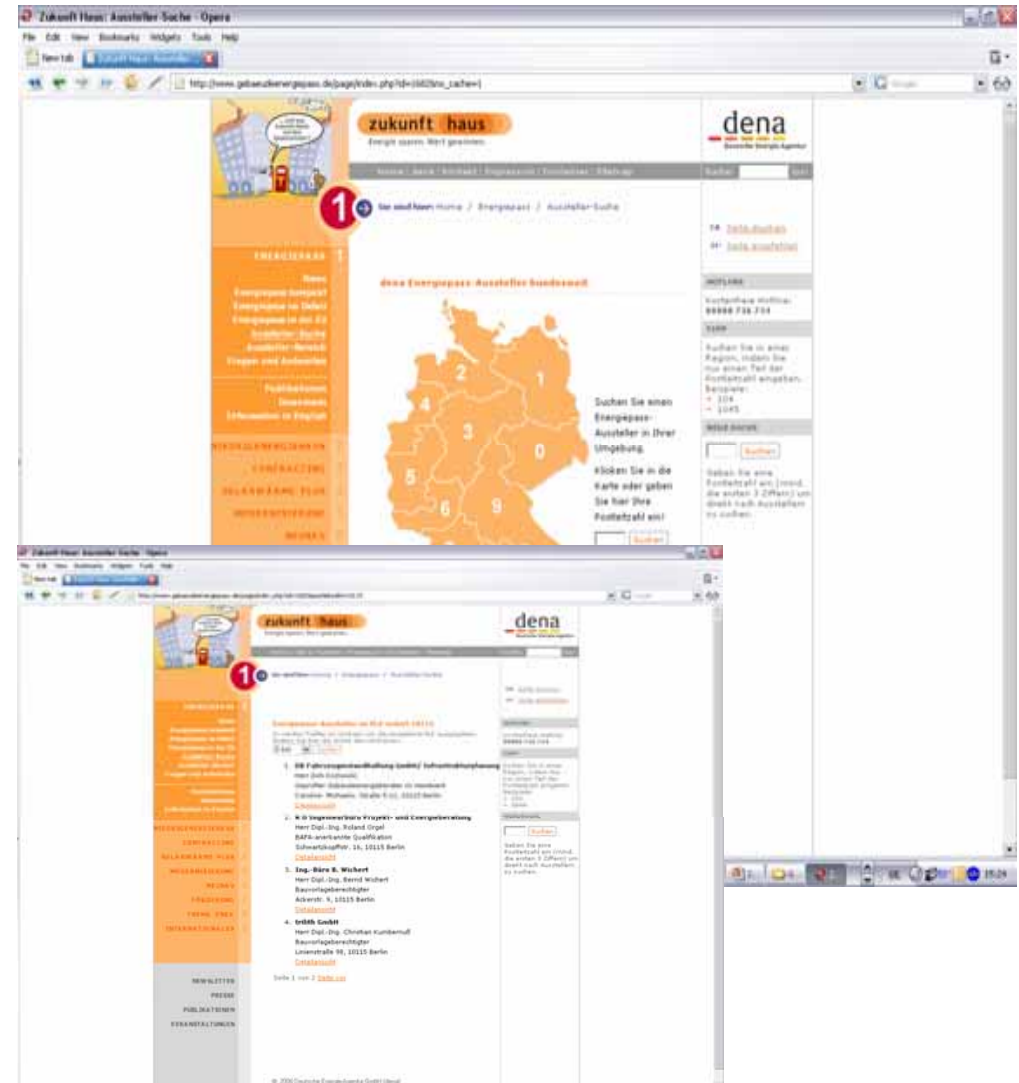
Zukunft Haus: Aussteller-Suche - Opera

File Edit View Bookmarks Widgets Tools Help

New tab

http://www.gebaeudeenergiepass.de/page/index.php?id=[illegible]

zukunft haus

Energie sparen. Wert gewinnen.

dena

Home | dena | Kontakt | Impressum | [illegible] | Sitemap

Suchen

1

Sie sind hier: Home / Energiepass / Aussteller-Suche

Seite drucken

Seite empfehlen

ENERGIEPASS

News

Energiepass kompakt

Energiepass im Detail

Energiepass in der EU

Aussteller-Suche

Aussteller-Bereich

Fragen und Antworten

Publikationen

Downloads

Information in English

NIEDRIGENERGIEHAUS

CONTRACTING

SOLARWÄRME PLUS

MODERNISIERUNG

NEUBAU

dena Energiepass-Aussteller bundesweit

2

1

4

3

0

5

6

9

Suchen Sie einen Energiepass-Aussteller in Ihrer Umgebung.

Klicken Sie in die Karte oder geben Sie hier Ihre Postleitzahl ein!

Suchen

HOTLINE

Kostenfreie Hotline: 08000 736 734

SUCHE

Suchen Sie in einer Region, indem Sie nur einen Teil der Postleitzahl angeben. Beispiele:

• 104

• 1045

Suchen

Geben Sie eine Postleitzahl ein (mind. die ersten 3 Ziffern) um direkt nach Ausstellern zu suchen.

Zukunft Haus: Aussteller-Suche - Opera

zukunft haus

dena

1

Energiepass-Aussteller im PLZ-Gebiet 10115

1. DB Fahrzeuginstandhaltung GmbH/ Schnellinstandsetzung

Herr Dirk Erzbusch

Geprüfter Gebäudeenergieberater im Handwerk

Caroline-Michaelis-Straße 5-11, 10115 Berlin

Detailansicht

2. K-S Ingenieurbüro Projekt- und Energieberatung

Herr Dipl.-Ing. Roland Orgel

BAFA-anerkannte Qualifikation

Schwartzkopffstr. 16, 10115 Berlin

Detailansicht

3. Ing.-Büro B. Wichert

Herr Dipl.-Ing. Bernd Wichert

Bauvorlageberechtigter

Ackerstr. 9, 10115 Berlin

Detailansicht

4. InbIS GmbH

Herr Dipl.-Ing. Christian Kumbernuß

Bauvorlageberechtigter

Linienstraße 58, 10115 Berlin

Detailansicht

Seite 1 von 2 Seite vor

NIEDRIGENERGIEHAUS

CONTRACTING

SOLARWÄRME PLUS

MODERNISIERUNG

NEUBAU

FÖRDERUNG

THEMA EXKL

INTERNATIONALES

NEWSLETTER

PRESSE

PUBLIKATIONEN

VERANSTALTUNGEN

© 2006 Deutsche Energie-Agentur GmbH (dena)

15:24